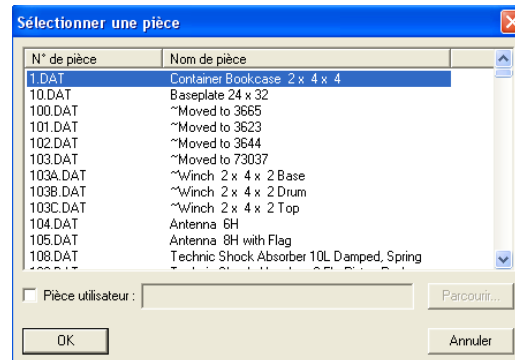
Sélectionner une pièce

| N° de pièce | Nom de pièce |
|---|---|
| 1.DAT | Container Bookcase 2 x 4 x 4 |
| 10.DAT | Baseplate 24 x 32 |
| 100.DAT | ~Moved to 3665 |
| 101.DAT | ~Moved to 3623 |
| 102.DAT | ~Moved to 3644 |
| 103.DAT | ~Moved to 73037 |
| 103A.DAT | ~Winch 2 x 4 x 2 Base |
| 103B.DAT | ~Winch 2 x 4 x 2 Drum |
| 103C.DAT | ~Winch 2 x 4 x 2 Top |
| 104.DAT | Antenna 6H |
| 105.DAT | Antenna 8H with Flag |
| 108.DAT | Technic Shock Absorber 10L Damped, Spring |
| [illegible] | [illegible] |

Pièce utilisateur :

Parcourir...

OK

Annuler